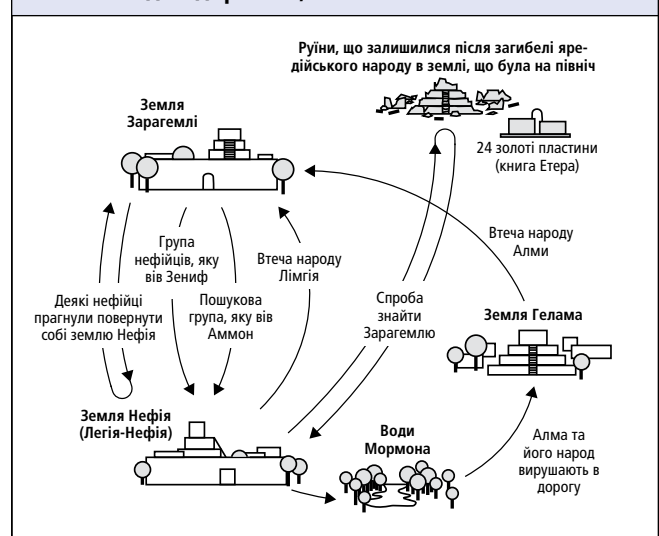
Руїни, що залишилися після загибелі ярединського народу в землі, що була на північ

Земля Зарагемлі

24 золоті пластини (книга Етера)

Група нефійців, яку вів Зениф

Втеча народу Лімгія

Втеча народу Алми

Деякі нефійці прагнули повернути собі землю Нефія

Пошукова група, яку вів Аммон

Спроба знайти Зарагемлю

Земля Гелама

Земля Нефія (Легія-Нефія)

Води Мормона

Алма та його народ вирушають в дорогу